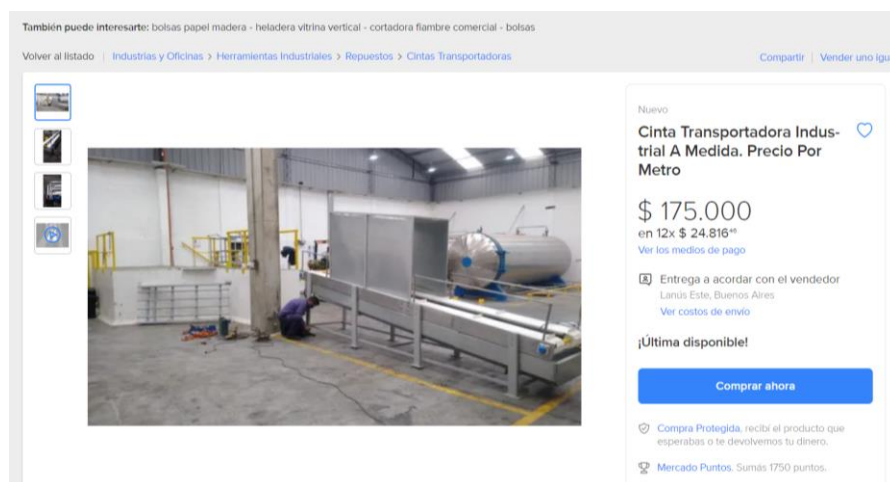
También puede interesarte: bolsas papel madera - heladera vitrina vertical - cortadora fiambre comercial - bolsas

Volver al listado | Industrias y Oficinas > Herramientas Industriales > Repuestos > Cintas Transportadoras

Compartir | Vender uno igu

Nuevo

Cinta Transportadora Industrial A Medida. Precio Por Metro

$ 175.000

en 12x $ 24.816$^{45}$

Ver los medios de pago

Entrega a acordar con el vendedor

Lanús Este, Buenos Aires

Ver costos de envío

¡Última disponible!

Comprar ahora

Compra Protegida, recibí el producto que esperabas o te devolvemos tu dinero.

Mercado Puntos. Sumás 1750 puntos.